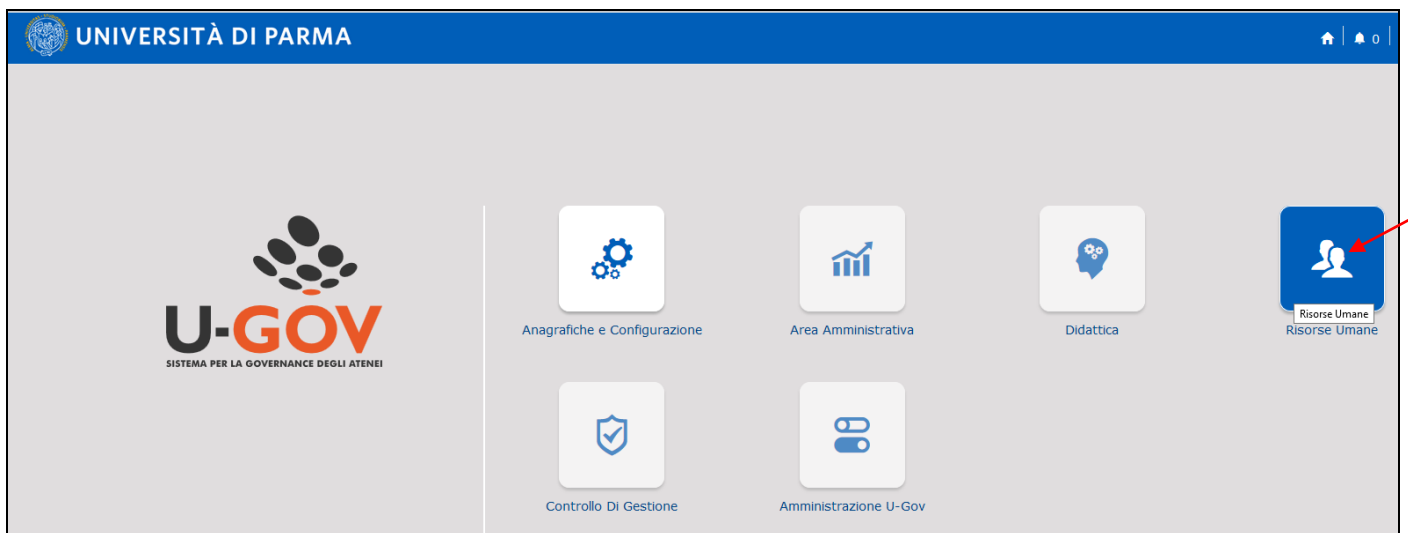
UNIVERSITÀ DI PARMA

0

U-GOV
SISTEMA PER LA GOVERNANCE DEGLI ATENEI

Anagrafiche e Configurazione

Area Amministrativa

Didattica

Risorse Umane

Risorse Umane

Controllo Di Gestione

Amministrazione U-Gov